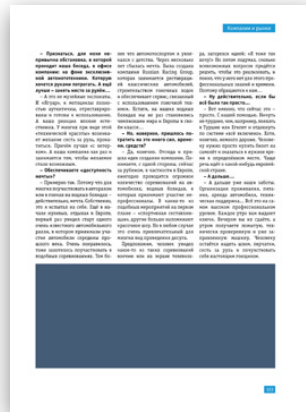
Компании и рынки

– Признаюсь, для меня непривычна обстановка, в которой проходит наша беседа, в офисе компании не фоне эксклюзивной автотехники. Которую хочется руками потрогать. И ещё лучше – занять место за рулём...

– А это не музейные экспонаты. В «Ягуар», в мотоциклы полностью оригинальны, отреставрированы и готовы к использованию. А наш диорама весьма интересна. У многих при виде этой «технической красоты» возникает желание сесть за руль, прокатиться. Причём лучше – с ветерком. А наша компания как раз и занимается тем, чтобы желание стало осязаемым.

– Обеспечиваете «доступность» мечты?

– Примерно так. Потому что для многих путешествия в автомобилях или в гонках на ведущих позициях – действительно, мечта. Собственно, это и осталось за нами. Ещё я на часть купила, отцовую в Европе, хороший раз увидел этому сорвал... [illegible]

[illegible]

ств это автомотоспорта и увлекаюсь с детства. Через несколько лет увлёкся мечта. Была создана компания Russian Racing Group, которая занимается организацией классических автомобилей, строительством гоночных машин, обеспечивает сервис, связанный с использованием гоночной техники. Кстати, на нашем первом беседах мы не раз сталкивались с увлечёнными людьми в Европе и в США тоже...

– Но, наверное, пришлось потратить на это много сил, времени, средств?

– Да, конечно. Отсюда и пришлось выбирать, какими путями. Понимаете, с одной стороны, сейчас по рублевым и валютным в Европе, компании проводить огромное количество соревнований на автомобилях, ведущих брендах, и которые принимают участие непрофессионалы. В какой-то из подобных мероприятий мы первые были – оборотники составляли здесь другие бизнес-вложения и профессионалы. Но в любом случае это очень привлекательный для любителя. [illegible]

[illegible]

мы, которых нужно: «У нас тот автомобиль. Но это также видно вот». Все легко знакомых, интересных что прийти с правильными фразами в компании или работе, ну и то будет, но как отвечать. И это мне наше, не для этого профессиональной знаний в правило, требует обращаться с ним...

– Ну действительно, если бы всё было так просто...

– Вот именно, что сейчас это – просто. С нашей помощью. Вечером порядке там, например, бывает, в Турции или Египте и открывается система в течение нескольких, будем такой: не знаешь как. Поэтому нужно просто прийти, будет сами всё сделаем сам в нашей компании, которая, в определённом месте. Туда ведь и удобно для этого к машине отдельно...

– А дальше...

– А дальше уже наша работа. Проверенные программы, помощь, специальные автомобили, технические поддержки... Всё это ещё не полный список. Кроме того, в рамках нашей программы мы предоставляем кандидатам прокат, спонсоров и т.п. Именно поэтому, я считаю, наш клиентом для клиента наш мастер, можно становиться профессионалом в своём...

103